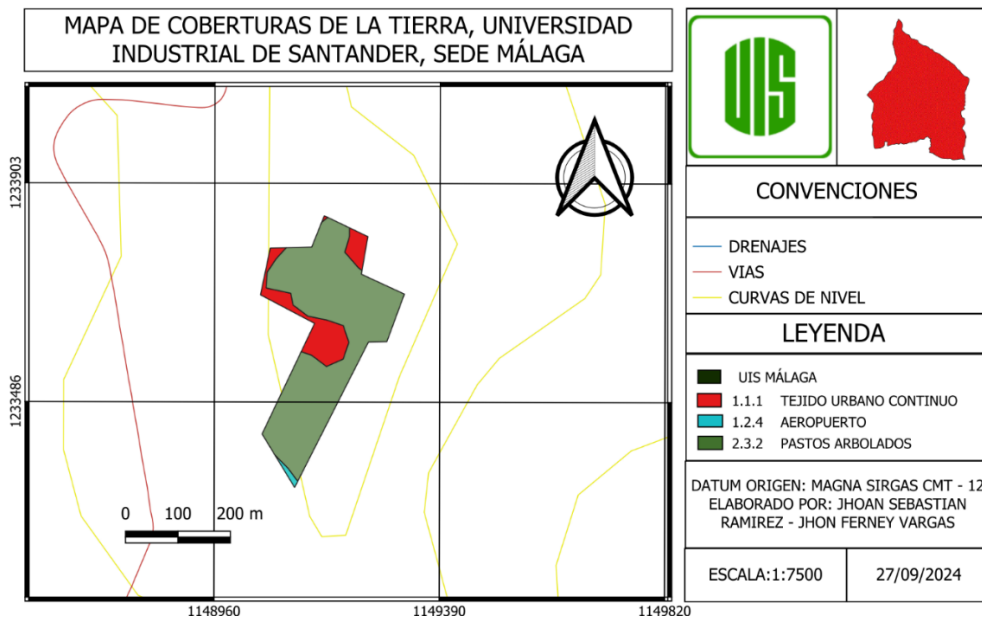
MAPA DE COBERTURAS DE LA TIERRA, UNIVERSIDAD INDUSTRIAL DE SANTANDER, SEDE MÁLAGA

UIS

1233903

1233486

0 100 200 m

1148960
1149390
1149820

CONVENCIONES

DRENAJES
VIAS
CURVAS DE NIVEL

LEYENDA

UIS MÁLAGA
1.1.1 TEJIDO URBANO CONTINUO
1.2.4 AEROPUERTO
2.3.2 PASTOS ARBOLADOS

DATUM ORIGEN: MAGNA SIRGAS CMT - 12
ELABORADO POR: JHOAN SEBASTIAN RAMIREZ - JHON FERNEY VARGAS

ESCALA:1:7500
27/09/2024